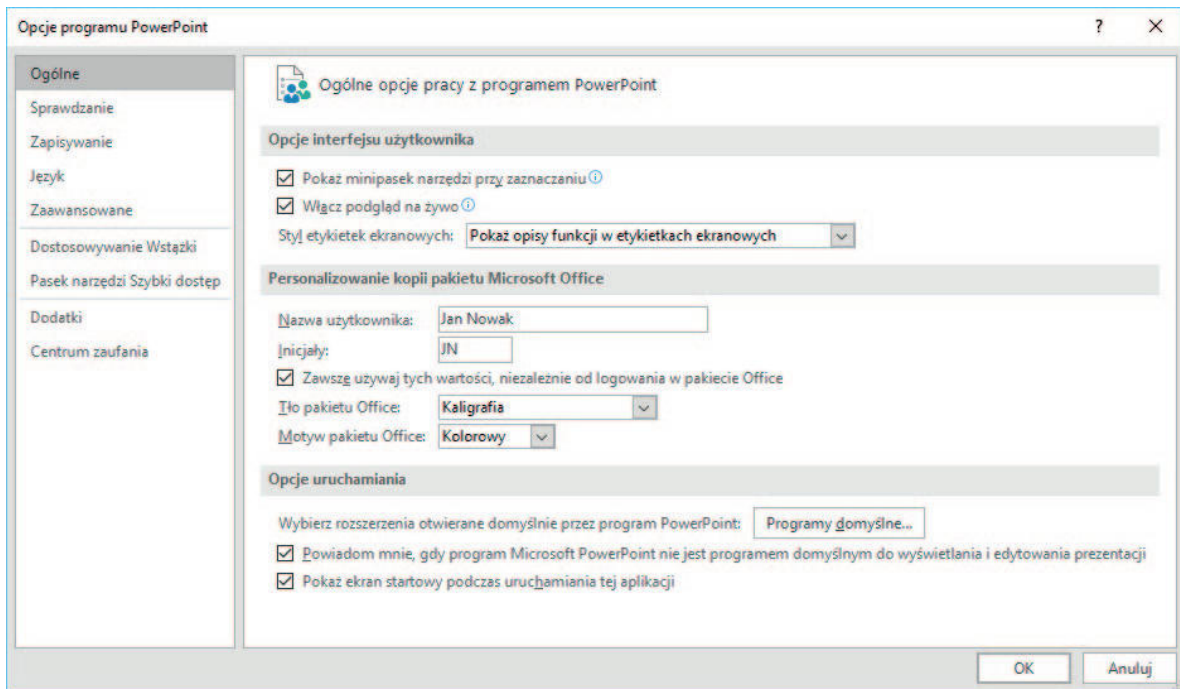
Opcje programu PowerPoint

?

Ogólne
Sprawdzanie
Zapisywanie
Język
Zaawansowane
Dostosowywanie Wstążki
Pasek narzędzi Szybki dostęp
Dodatki
Centrum zaufania

Ogólne opcje pracy z programem PowerPoint

Opcje interfejsu użytkownika

Pokaż minipasek narzędzi przy zaznaczaniu
Włącz podgląd na żywo
Styl etykietek ekranowych: Pokaż opisy funkcji w etykietkach ekranowych

Personalizowanie kopii pakietu Microsoft Office

Nazwa użytkownika: Jan Nowak
Inicjały: JN
Zawsze używaj tych wartości, niezależnie od logowania w pakiecie Office
Tło pakietu Office: Kaligrafia
Motyw pakietu Office: Kolorowy

Opcje uruchamiania

Wybierz rozszerzenia otwierane domyślnie przez program PowerPoint: Programy domyślne...
Powiadom mnie, gdy program Microsoft PowerPoint nie jest programem domyślnym do wyświetlania i edytowania prezentacji
Pokaż ekran startowy podczas uruchamiania tej aplikacji

OK
Anuluj